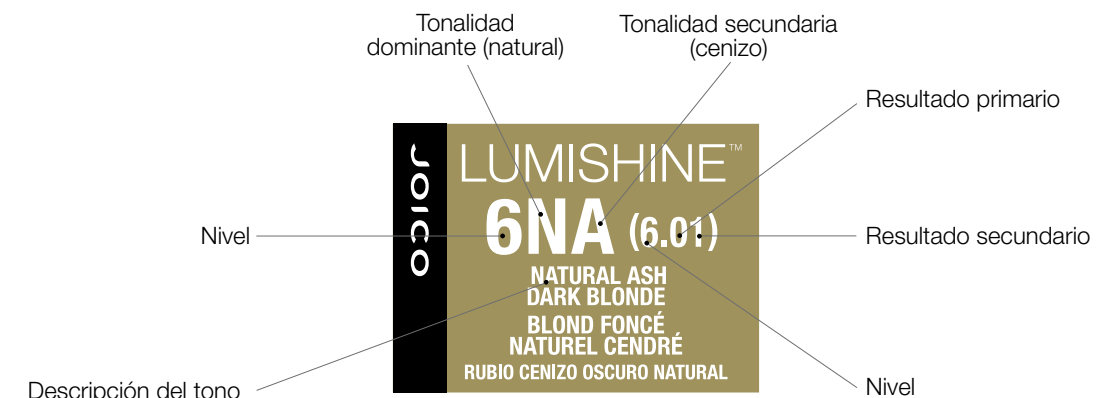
Tonalidad dominante (natural)

Tonalidad secundaria (cenizo)

Resultado primario

JOICO

LUMISHINE™

6NA (6.01)

NATURAL ASH DARK BLONDE

BLOND FONCÉ NATUREL CENDRÉ

RUBIO CENIZO OSCURO NATURAL

Nivel

Resultado secundario

Descripción del tono

Nivel